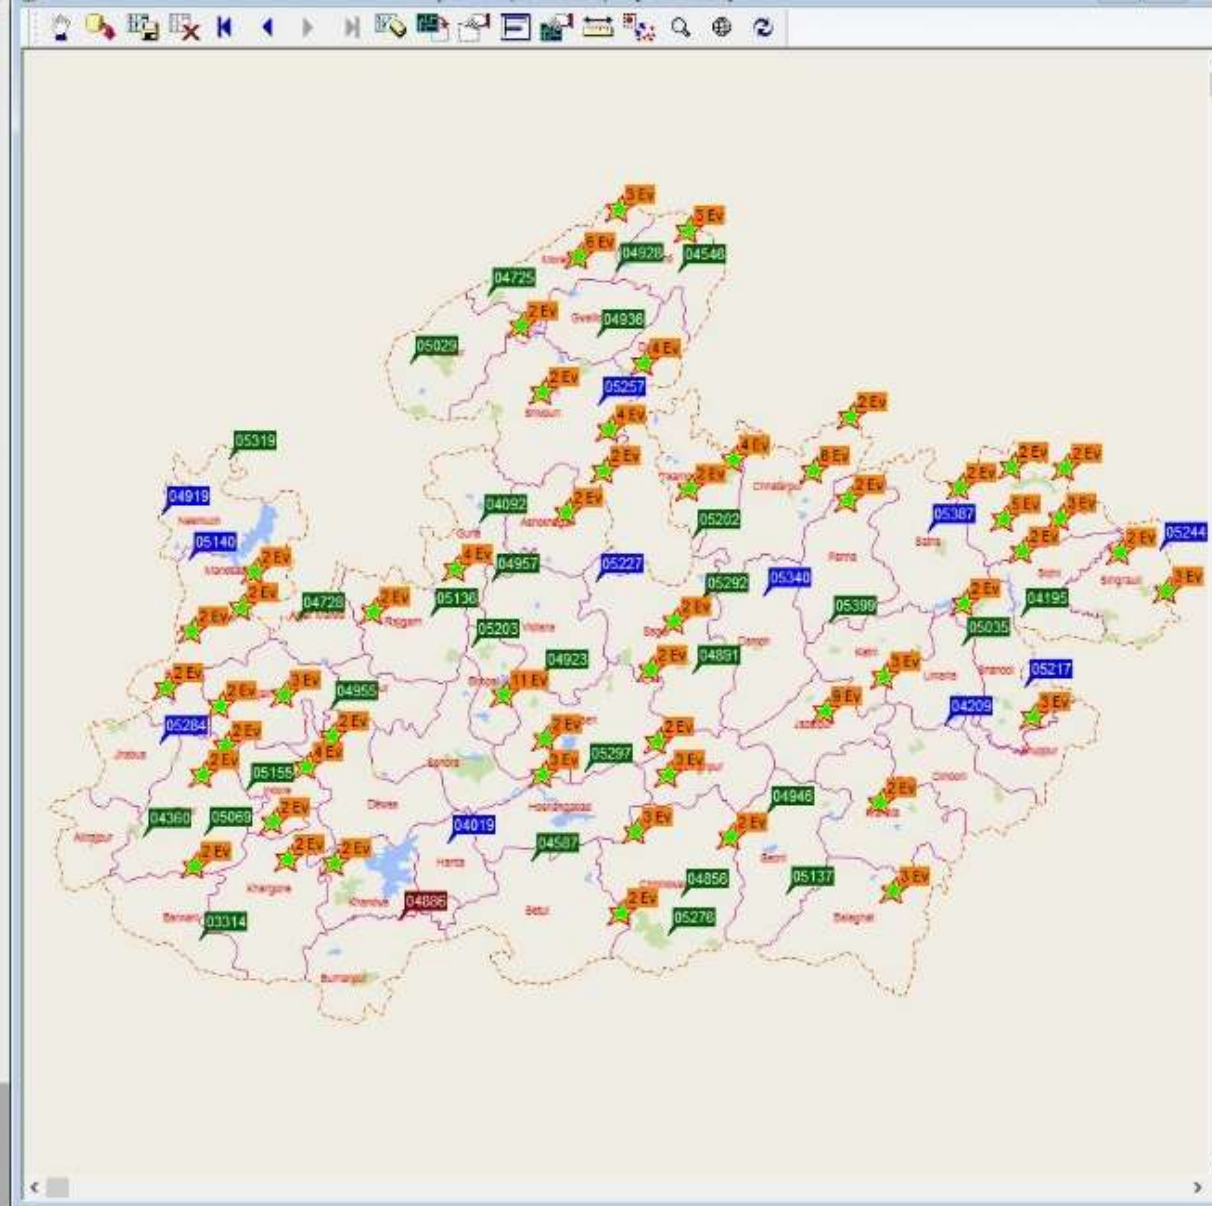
5 Ev
5 Ev
6 Ev
04928
04548
Morena
04725
2 Ev
Gwalior
04936
05029
4 Ev
2 Ev
05257
Shivpuri
2 Ev
4 Ev
05319
2 Ev
4 Ev
6 Ev
2 Ev
2 Ev
2 Ev
2 Ev
2 Ev
2 Ev
Tikamgarh
Chhatarpur
04919
04092
3 Ev
Neemuch
2 Ev
05202
05387
05244
Ashoknagar
Satna
05140
Guna
2 Ev
2 Ev
Mandsaur
4 Ev
04957
05227
Panna
2 Ev
Rewa
Sidhi
Singrauli
3 Ev
2 Ev
2 Ev
05292
05340
04728
2 Ev
05136
2 Ev
2 Ev
04195
2 Ev
Rajgarh
Sagar
05399
05035
Vidisha
05203
Damoh
04923
2 Ev
04891
Katni
3 Ev
Umaria
Shahdol
05217
2 Ev
2 Ev
3 Ev
11 Ev
04955
Bhopal
6 Ev
04209
3 Ev
2 Ev
2 Ev
Jabalpur
Anuppur
05284
2 Ev
4 Ev
2 Ev
2 Ev
Jhabua
2 Ev
05155
Sehore
3 Ev
05297
3 Ev
Dewas
Indore
Hoshangabad
Dindori
04360
05069
2 Ev
04946
2 Ev
Alirajpur
04019
3 Ev
2 Ev
Mandla
2 Ev
2 Ev
Harda
04587
2 Ev
Seoni
Khargone
Chhindwara
04856
05137
3 Ev
Khandwa
04886
2 Ev
Betul
05276
Barwani
03314
Balaghat
Burhanpur